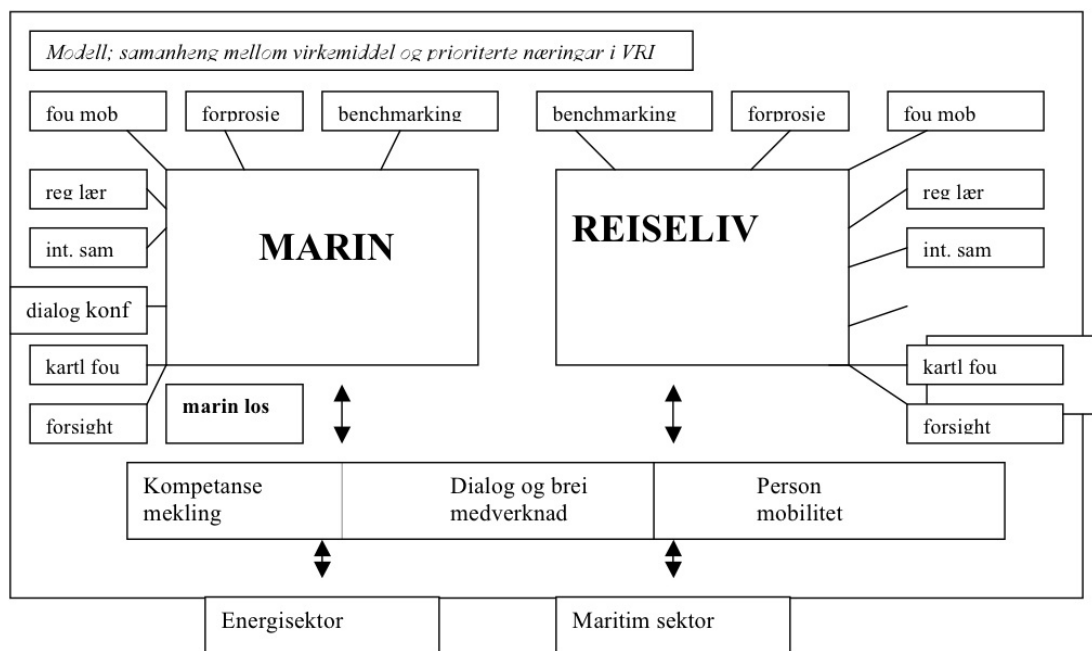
Modell; samanheng mellom virkemiddel og prioriterte næringar i VRI

fou mob

forprosje

benchmarking

benchmarking

forprosje

fou mob

reg lær

int. sam

dialog konf

kartl fou

forsight

MARIN

marin los

REISELIV

reg lær

int. sam

kartl fou

forsight

Kompetanse mekling

Dialog og brei medverknad

Person mobilitet

Energisektor

Maritim sektor